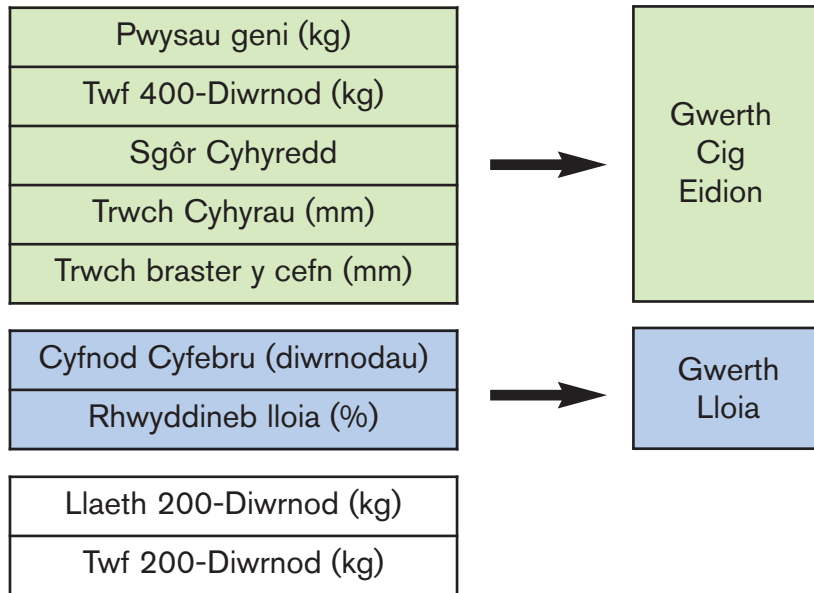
Pwysau geni (kg)

Twf 400-Diwrnod (kg)

Sgôr Cyhyredd

Trwch Cyhyrau (mm)

Trwch braster y cefn (mm)

Gwerth Cig Eidion

Cyfnod Cyfebru (diwrnodau)

Rhwyddineb lloia (%)

Gwerth Lloia

Llaeth 200-Diwrnod (kg)

Twf 200-Diwrnod (kg)